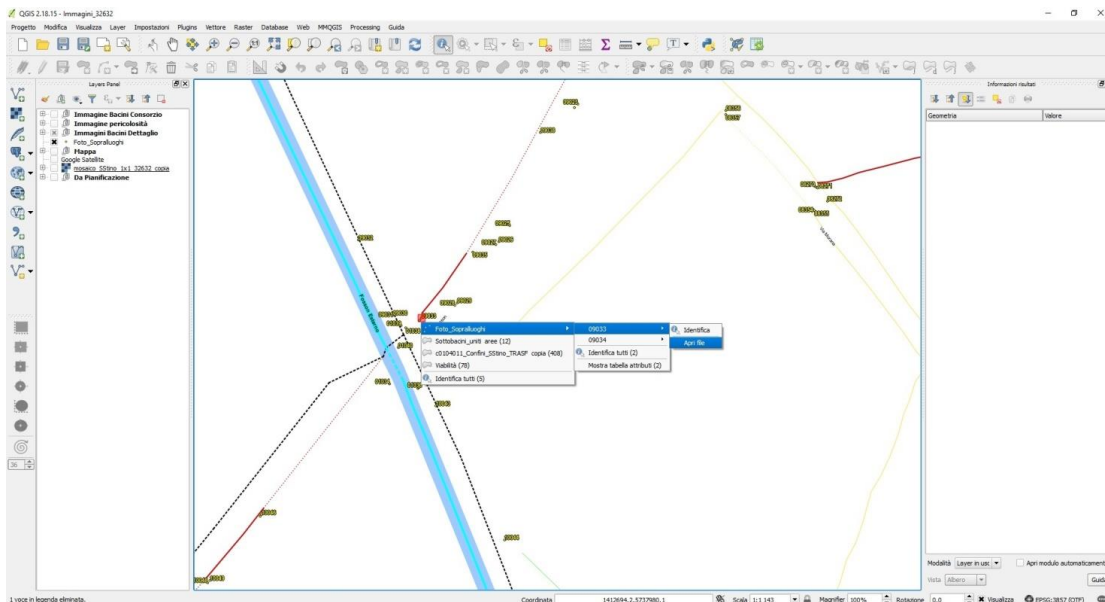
QGIS 2.18.15 - Immagini_32632

Progetto Modifica Visualizza Layer Impostazioni Plugins Vettore Raster Database Web MMQGIS Processing Guida

Layers Panel

Immagine Bacini Consorzio
Immagine pericolosità
Immagini Bacini Dettaglio
Foto_Sopralluoghi
Mappa
Google Satellite
mosaico_SStino_1x1_32632_copia
Da Pianificazione

Informazioni risultati

Geometria
Valore

Foto_Sopralluoghi
Sottobacini_uniti_aree (12)
c0104011_Confini_SStino_TRASF copia (408)
Viabilità (78)
Identifica tutti (5)

09033
09034
Identifica tutti (2)
Mostra tabella attributi (2)

Identifica
Apri file

Modalità Layer in uso
Apri modulo automaticament
Vista Albero
Guid

1 voce in legenda eliminata.
Coordinata 1412694.2,5737980.1
Scala 1:1.143
Magnifier 100%
Rotazione 0.0
Visualizza
EPSG:3857 (OTF)